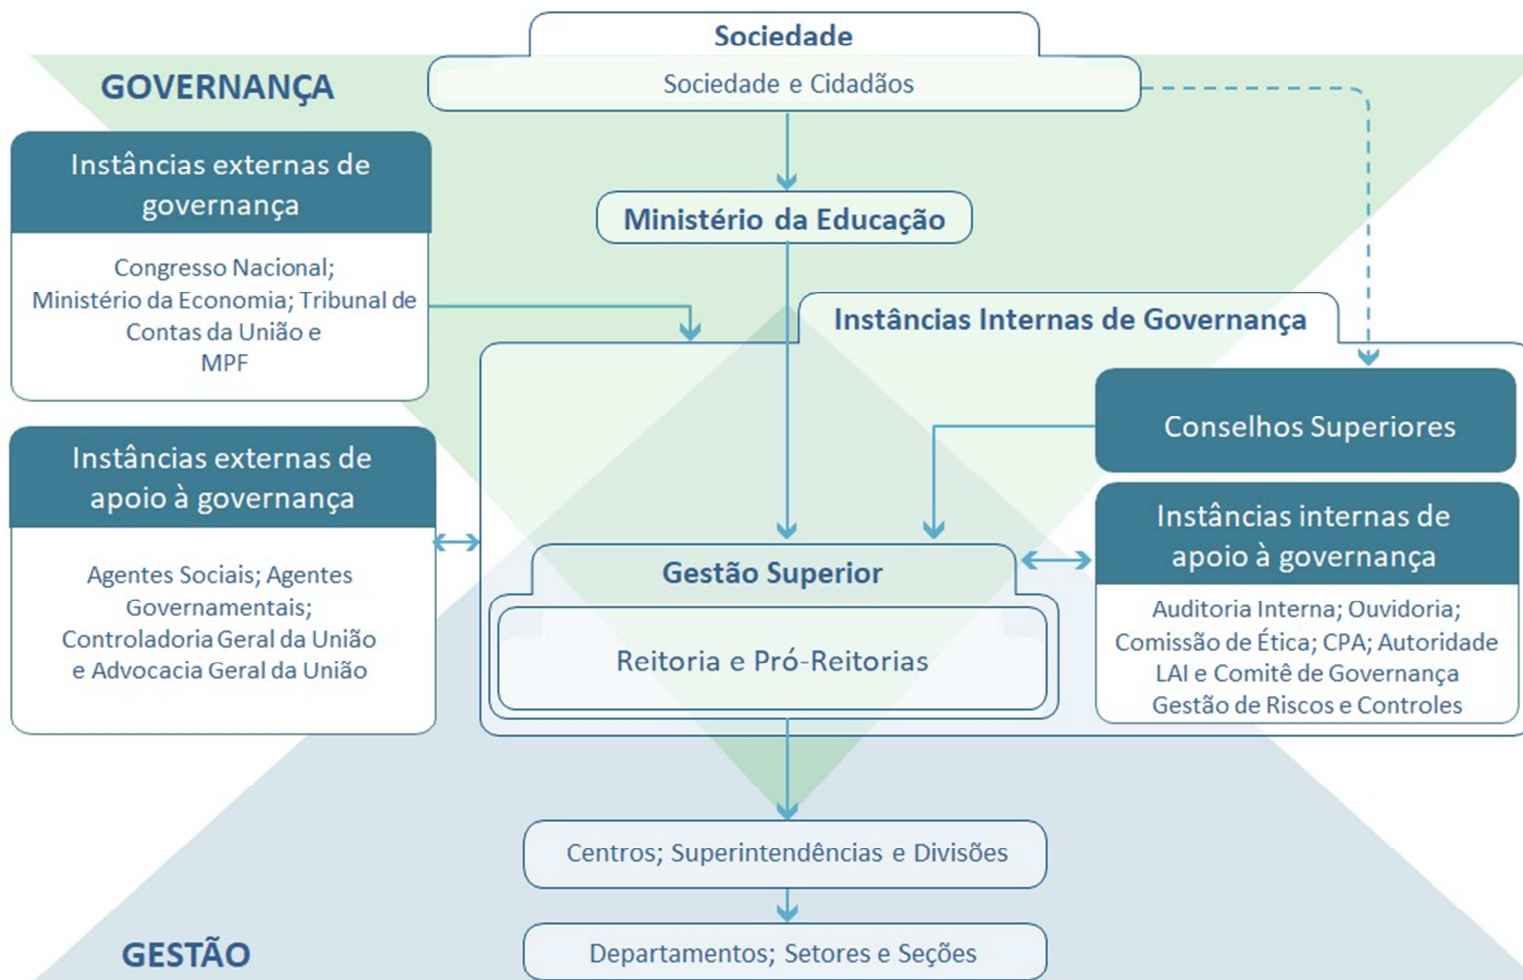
GOVERNANÇA

Sociedade

Sociedade e Cidadãos

Instâncias externas de governança

Congresso Nacional; Ministério da Economia; Tribunal de Contas da União e MPF

Ministério da Educação

Instâncias Internas de Governança

Conselhos Superiores

Instâncias externas de apoio à governança

Agentes Sociais; Agentes Governamentais; Controladoria Geral da União e Advocacia Geral da União

Gestão Superior

Reitoria e Pró-Reitorias

Instâncias internas de apoio à governança

Auditoria Interna; Ouvidoria; Comissão de Ética; CPA; Autoridade LAI e Comitê de Governança Gestão de Riscos e Controles

Centros; Superintendências e Divisões

Departamentos; Setores e Seções

GESTÃO